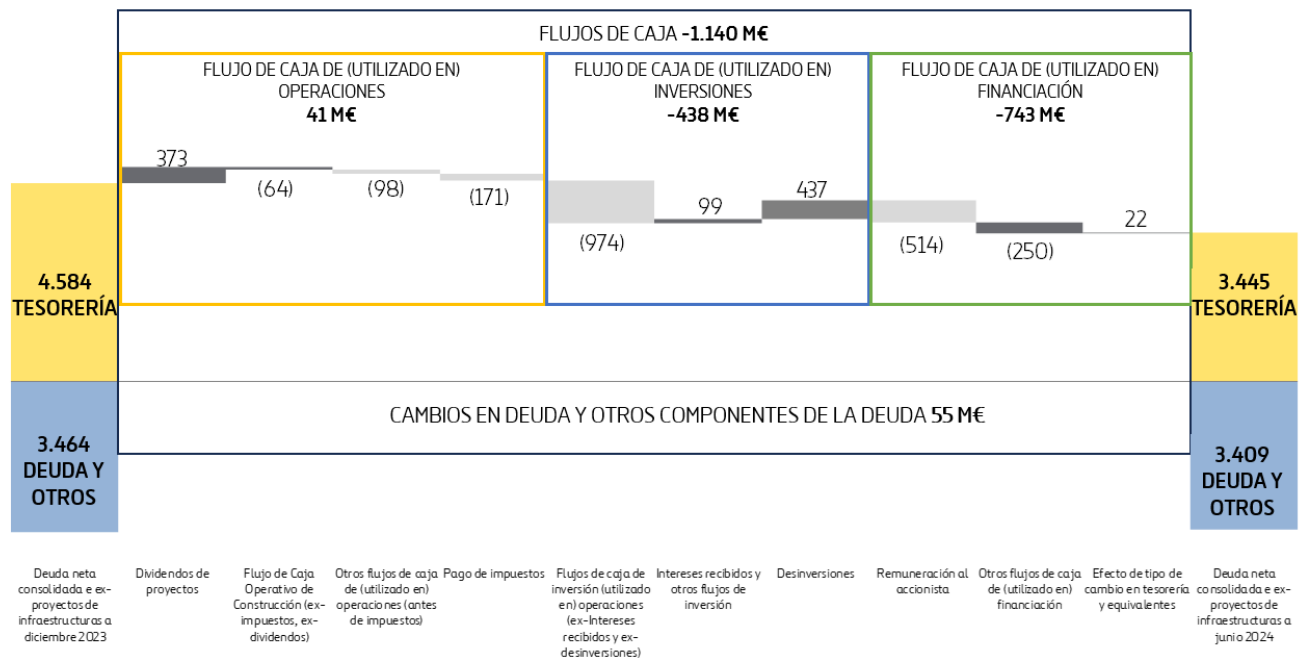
FLUJOS DE CAJA -1.140 M€

FLUJO DE CAJA DE (UTILIZADO EN) OPERACIONES
41 M€

373
(64)
(98)
(171)

FLUJO DE CAJA DE (UTILIZADO EN) INVERSIONES
-438 M€

(974)
99
437

FLUJO DE CAJA DE (UTILIZADO EN) FINANCIACIÓN
-743 M€

(514)
(250)
22

4.584
TESORERÍA

3.445
TESORERÍA

CAMBIOS EN DEUDA Y OTROS COMPONENTES DE LA DEUDA 55 M€

3.464
DEUDA Y OTROS

3.409
DEUDA Y OTROS

Deuda neta consolidada e ex-proyectos de infraestructuras a diciembre 2023

Dividendos de proyectos

Flujo de Caja Operativo de Construcción (ex-impuestos, ex-dividendos)

Otros flujos de caja de (utilizado en) operaciones (antes de impuestos)

Pago de impuestos

Flujos de caja de inversión (utilizado en) operaciones (ex-Intereses recibidos y ex-desinversiones)

Intereses recibidos y otros flujos de inversión

Desinversiones

Remuneración al accionista

Otros flujos de caja de (utilizado en) financiación

Efecto de tipo de cambio en tesorería y equivalentes

Deuda neta consolidada e ex-proyectos de infraestructuras a junio 2024